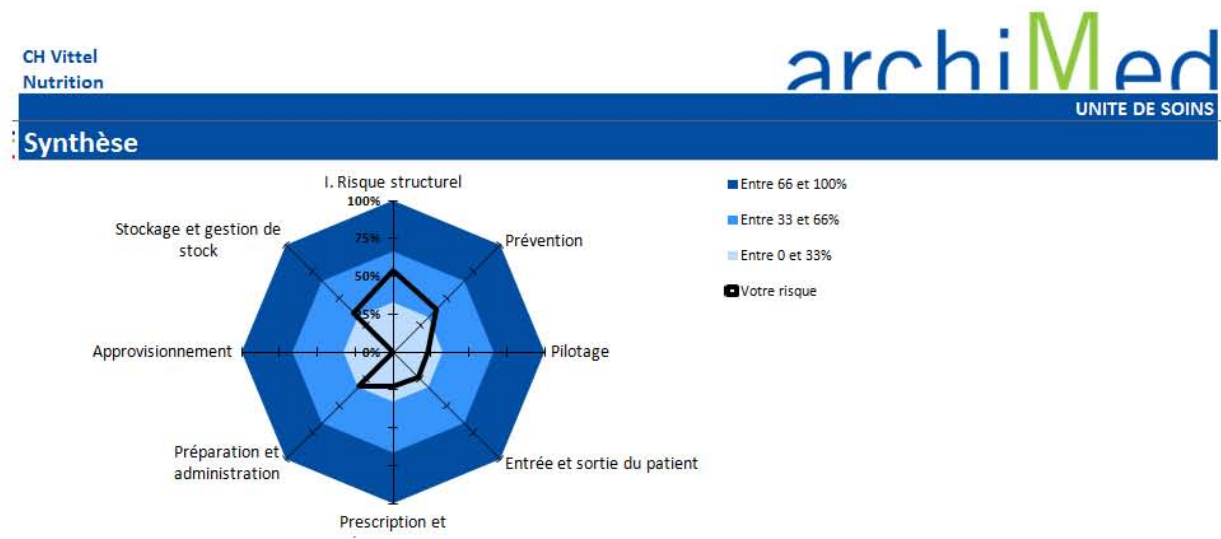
CH Vittel
Nutrition

archiMed

UNITE DE SOINS

Synthèse

I. Risque structurel

100%
75%
50%
25%
0%

Prévention

Pilotage

Entrée et sortie du patient

Prescription et

Préparation et administration

Approvisionnement

Stockage et gestion de stock

Entre 66 et 100%
Entre 33 et 66%
Entre 0 et 33%
Votre risque